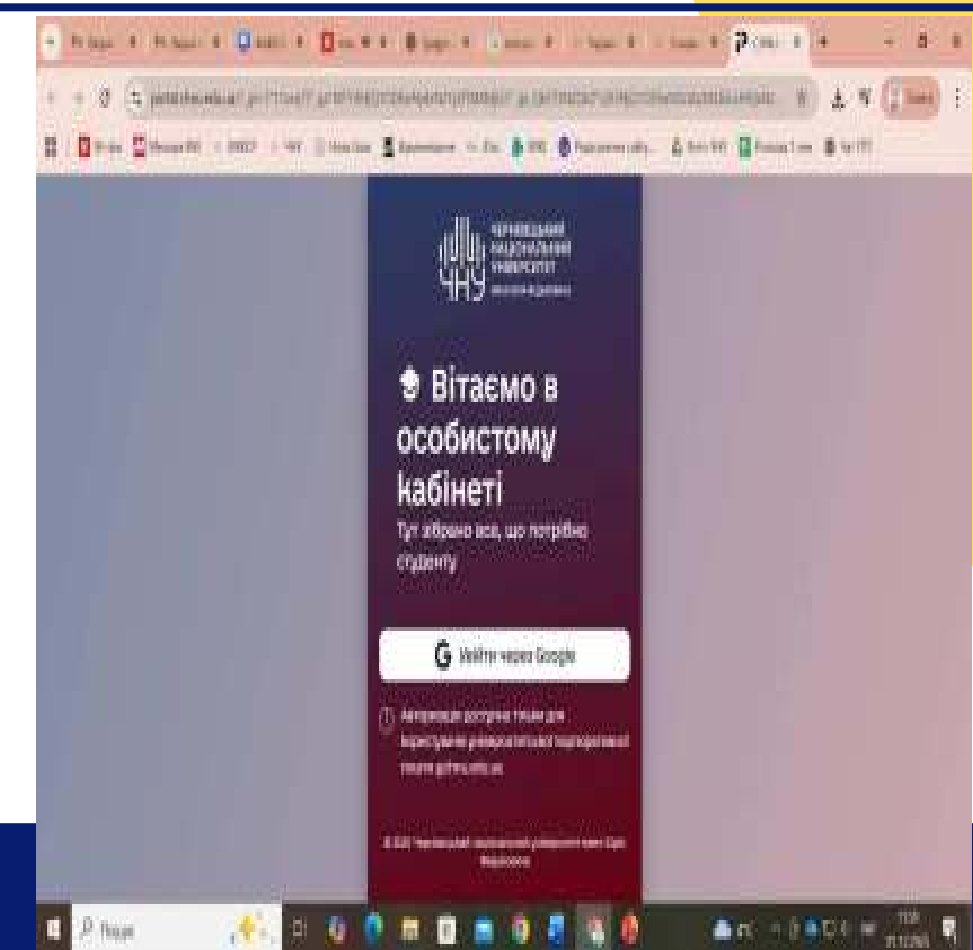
ЧЕРНІВЕЦЬКИЙ НАЦІОНАЛЬНИЙ УНІВЕРСИТЕТ
ЧНУ

Вітаємо в особистому кабінеті
Тут зібрано все, що потрібно студенту

Увійти через Google

Авторизація доступна тільки для користувачів університетської корпоративної пошти @chnu.edu.ua

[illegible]

Пошук